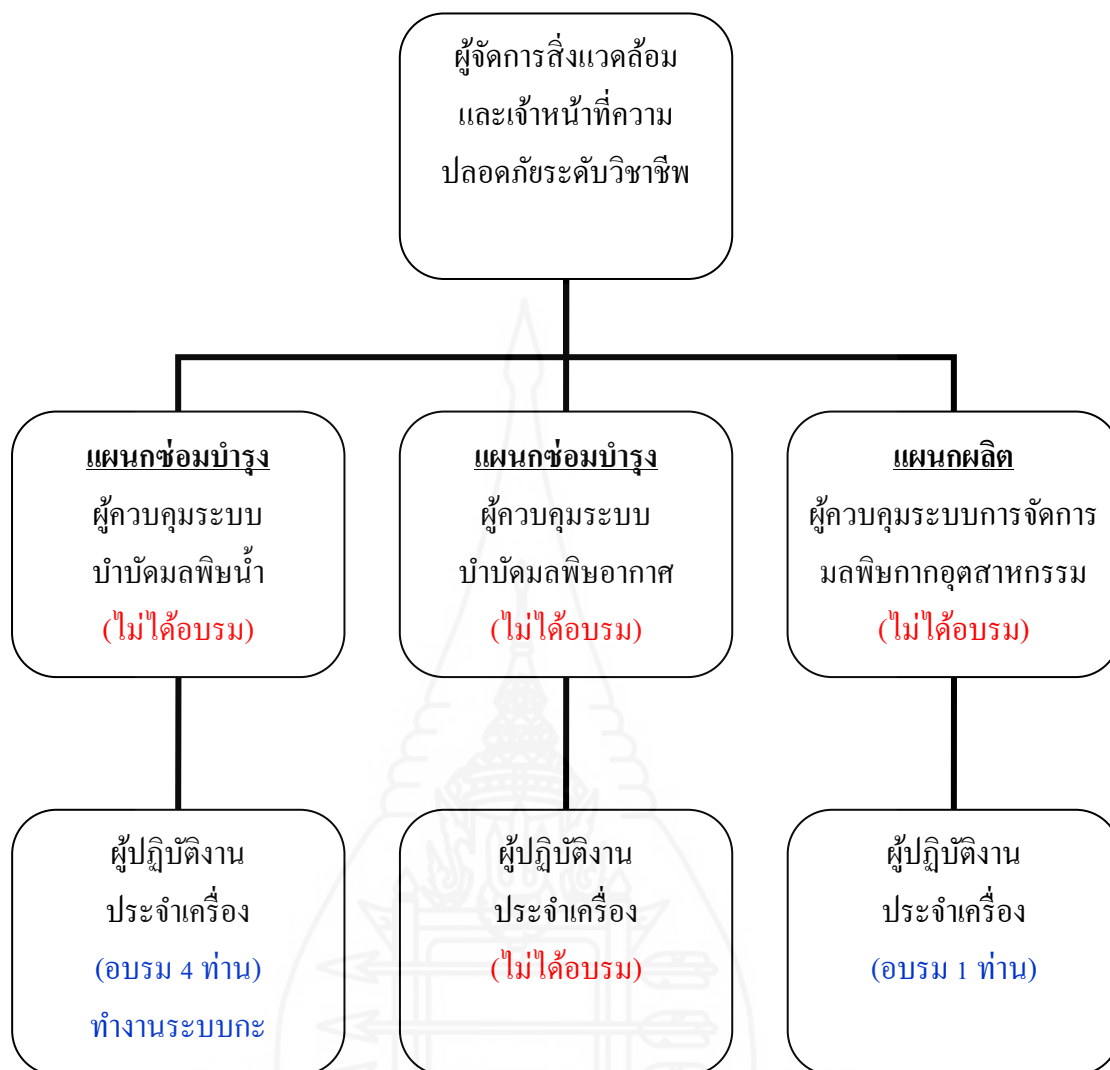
ผู้จัดการสิ่งแวดล้อมและเจ้าหน้าที่ความปลอดภัยระดับวิชาชีพ

แผนกซ่อมบำรุง
ผู้ควบคุมระบบบำบัดมลพิษน้ำ
(ไม่ได้อบรม)

แผนกซ่อมบำรุง
ผู้ควบคุมระบบบำบัดมลพิษอากาศ
(ไม่ได้อบรม)

แผนกผลิต
ผู้ควบคุมระบบการจัดการมลพิษกากอุตสาหกรรม
(ไม่ได้อบรม)

ผู้ปฏิบัติงานประจำเครื่อง
(อบรม 4 ท่าน)
ทำงานระบบกะ

ผู้ปฏิบัติงานประจำเครื่อง
(ไม่ได้อบรม)

ผู้ปฏิบัติงานประจำเครื่อง
(อบรม 1 ท่าน)